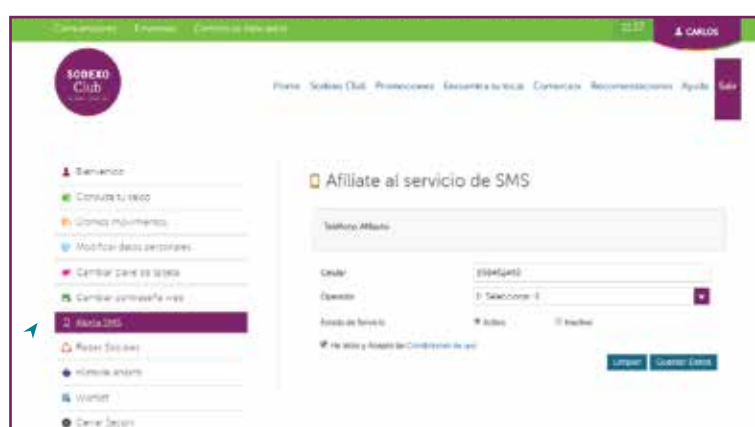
Consumidores Empresas Comercios Afiliados

CARLOS

SODEXO Club

Home Sodexo Club Promociones Encuentra tu local Comercios Recomendaciones Ayuda Salir

Bienvenido
Consulta tu saldo
Últimos movimientos
Modificar datos personales
Cambiar clave de tarjeta
Cambiar contraseña web
Alerta SMS
Redes Sociales
Historia anterior
Wallet
Cerrar Sesión

Afíliate al servicio de SMS

Teléfono Afiliado

Celular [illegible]
Operador -- Seleccione --
Estado de Servicio Activo Inactivo
He leído y Acepto las Condiciones de uso

Limpiar Guardar Datos